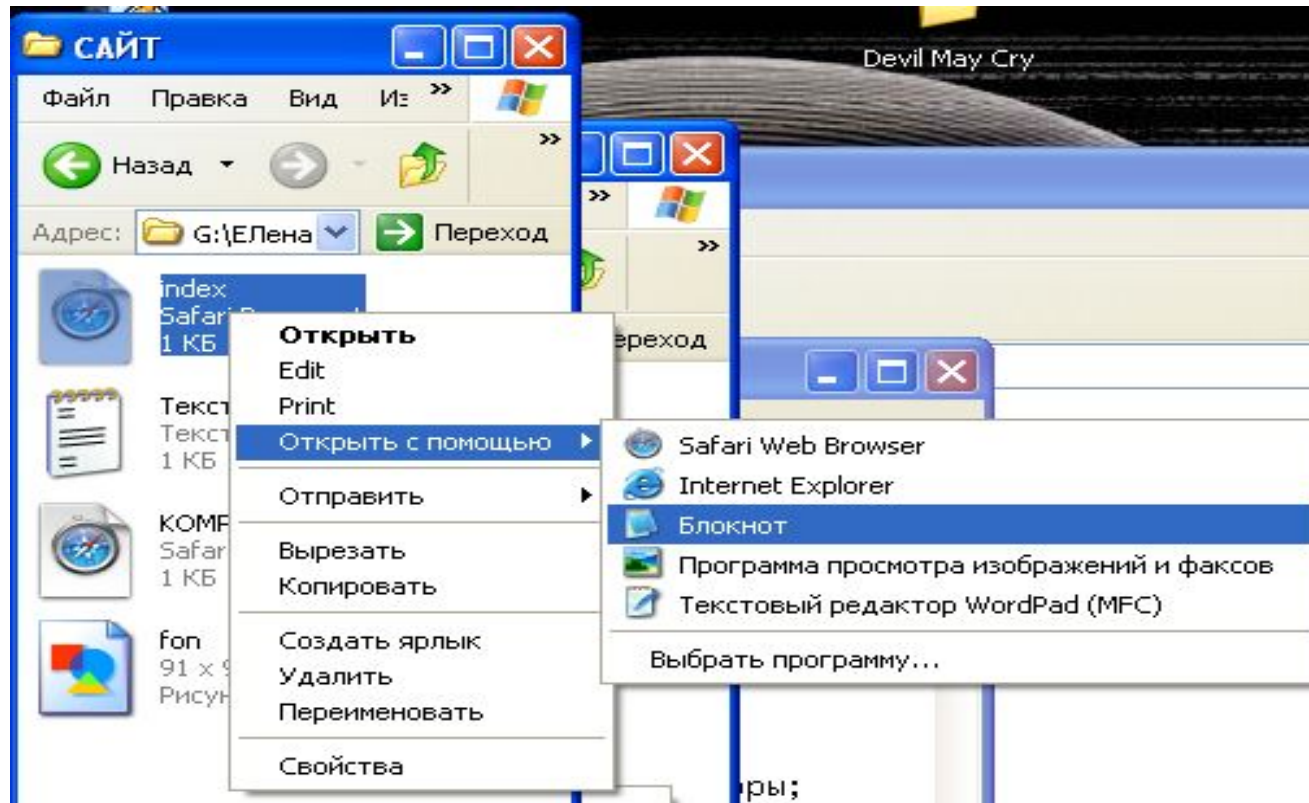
САЙТ

Файл Правка Вид Из »

Назад

Адрес: G:\ЕЛена Переход

index
Safari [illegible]
1 КБ

Текст
Текст
1 КБ

KOMF
Safar
1 КБ

fon
91 x 9
Рисун

Открыть
Edit
Print
Открыть с помощью
Отправить
Вырезать
Копировать
Создать ярлык
Удалить
Переименовать
Свойства

Safari Web Browser
Internet Explorer
Блокнот
Программа просмотра изображений и факсов
Текстовый редактор WordPad (MFC)
Выбрать программу...

Devil May Cry

»

ереход

ры;